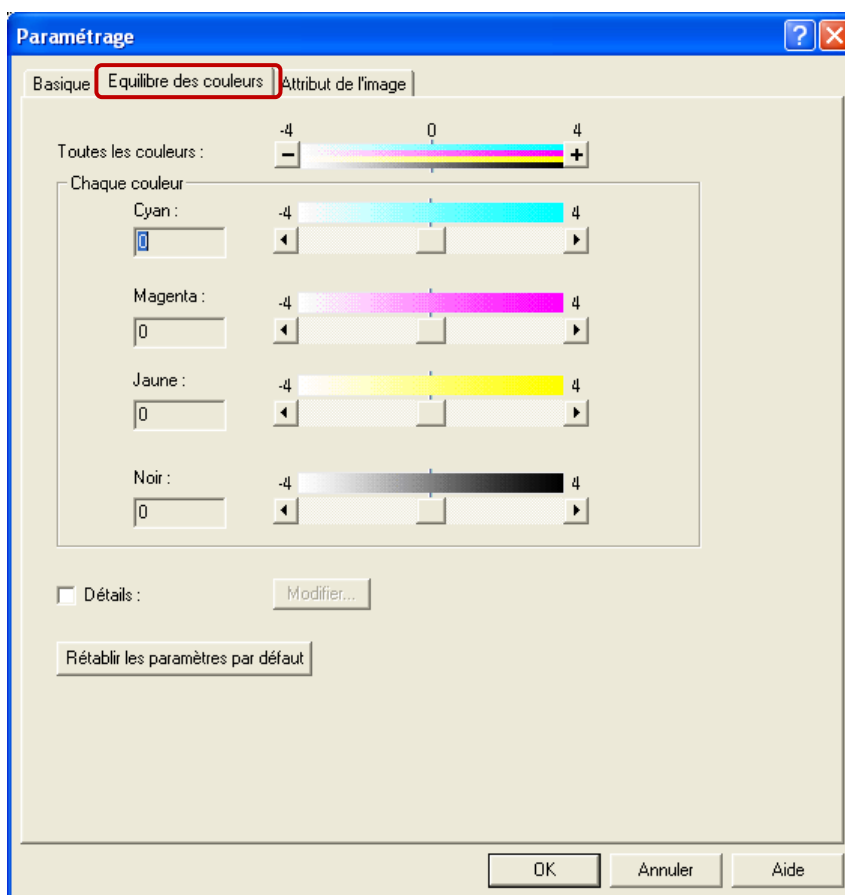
Paramétrage

?

Basique | Equilibre des couleurs | Attribut de l'image

-4 0 4

Toutes les couleurs : − +

Chaque couleur

Cyan : -4 4

0

Magenta : -4 4

0

Jaune : -4 4

0

Noir : -4 4

0

Détails : Modifier...

Rétablir les paramètres par défaut

OK Annuler Aide